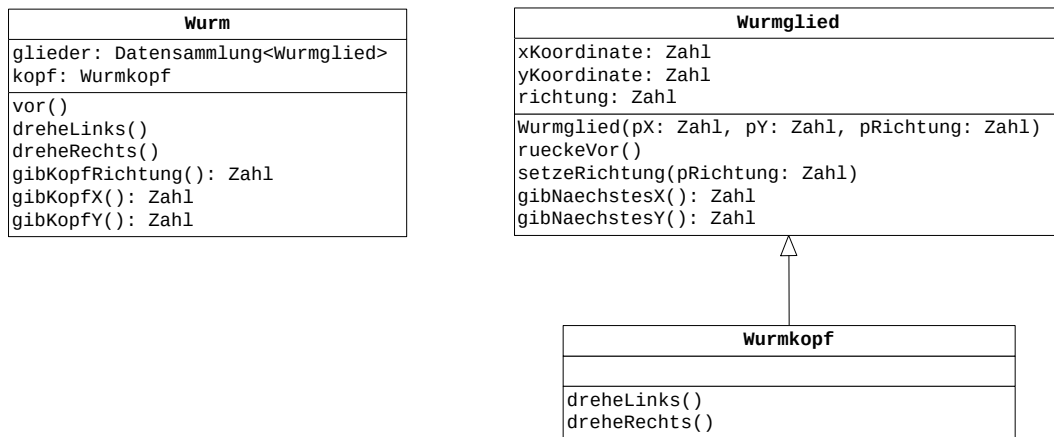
Wurm

glieder: Datensammlung<Wurmglied>
kopf: Wurmkopf

vor()
dreheLinks()
dreheRechts()
gibKopfRichtung(): Zahl
gibKopfX(): Zahl
gibKopfY(): Zahl

Wurmglied

xKoordinate: Zahl
yKoordinate: Zahl
richtung: Zahl

Wurmglied(pX: Zahl, pY: Zahl, pRichtung: Zahl)
rueckeVor()
setzeRichtung(pRichtung: Zahl)
gibNaechstesX(): Zahl
gibNaechstesY(): Zahl

Wurmkopf

dreheLinks()
dreheRechts()